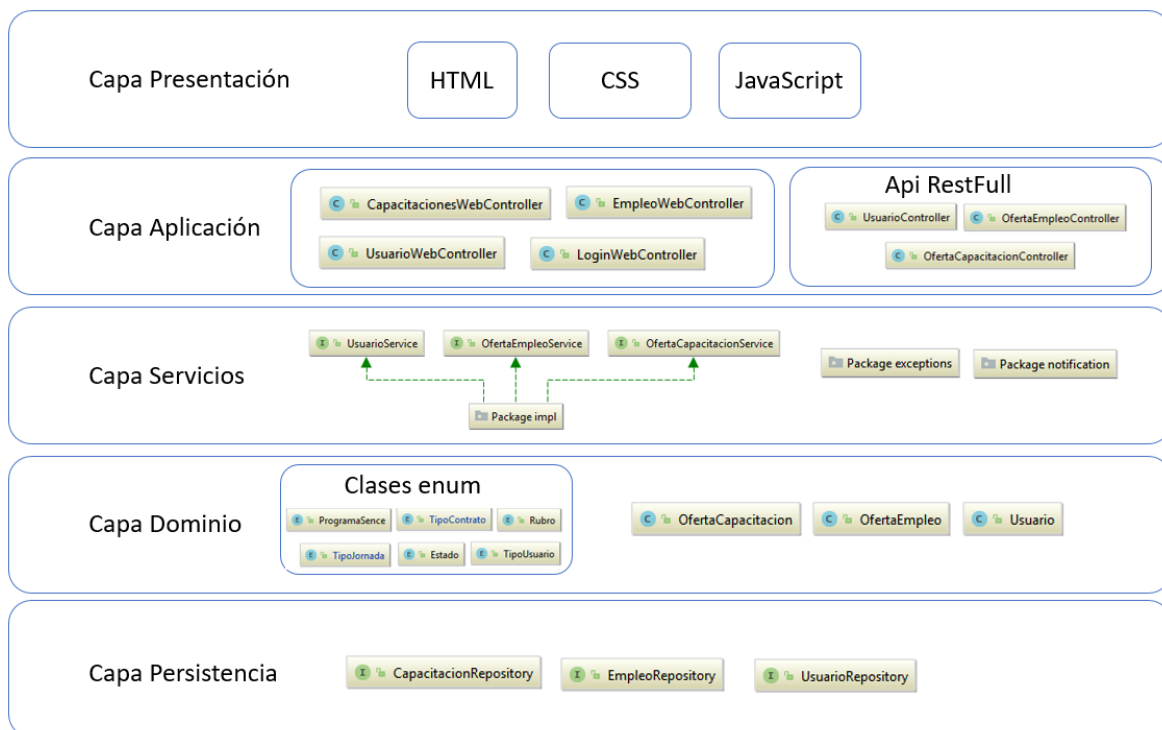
Capa Presentación

HTML

CSS

JavaScript

Capa Aplicación

C CapacitacionesWebController

C EmpleoWebController

C UsuarioWebController

C LoginWebController

Api RestFull

C UsuarioController

C OfertaEmpleoController

C OfertaCapacitacionController

Capa Servicios

I UsuarioService

I OfertaEmpleoService

I OfertaCapacitacionService

Package impl

Package exceptions

Package notification

Capa Dominio

Clases enum

E ProgramaSence

E TipoContrato

E Rubro

E TipoJornada

E Estado

E TipoUsuario

C OfertaCapacitacion

C OfertaEmpleo

C Usuario

Capa Persistencia

I CapacitacionRepository

I EmpleoRepository

I UsuarioRepository